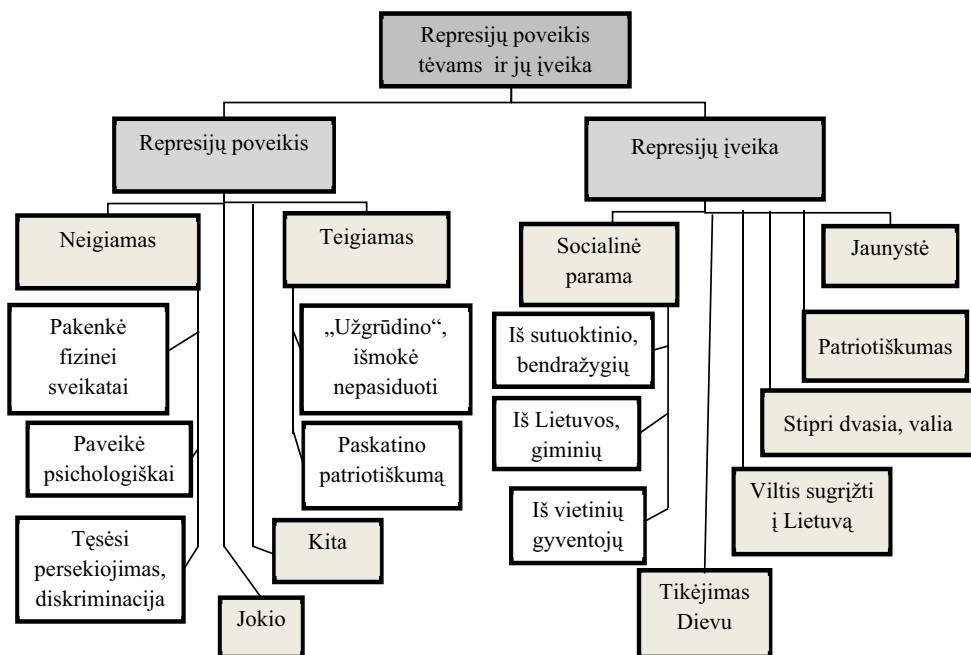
Represijų poveikis tėvams ir jų įveika

Represijų poveikis

Neigiamas

Pakenkė fizinei sveikatai

Paveikė psichologiškai

Tęsėsi persekiojimas, diskriminacija

Jokio

Kita

Teigiamas

„Užgrūdino“, išmokė nepasiduoti

Paskatino patriotiškumą

Represijų įveika

Socialinė parama

Iš sutuoktinio, bendražygių

Iš Lietuvos, giminių

Iš vietinių gyventojų

Tikėjimas Dievu

Viltis sugrįžti į Lietuvą

Stipri dvasia, valia

Patriotiškumas

Jaunystė